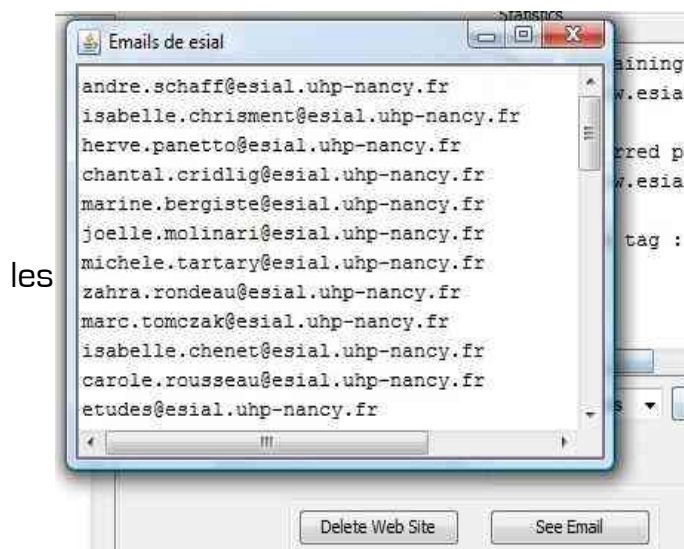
Statistics

Emails de esial

andre.schaff@esial.uhp-nancy.fr
isabelle.chrisment@esial.uhp-nancy.fr
herve.panetto@esial.uhp-nancy.fr
chantal.cridlig@esial.uhp-nancy.fr
marine.bergiste@esial.uhp-nancy.fr
joelle.molinari@esial.uhp-nancy.fr
michele.tartary@esial.uhp-nancy.fr
zahra.rondeau@esial.uhp-nancy.fr
marc.tomczak@esial.uhp-nancy.fr
isabelle.chenet@esial.uhp-nancy.fr
carole.rousseau@esial.uhp-nancy.fr
etudes@esial.uhp-nancy.fr

aining
w.esia
rred p
w.esia
tag :

les

Delete Web Site
See Email